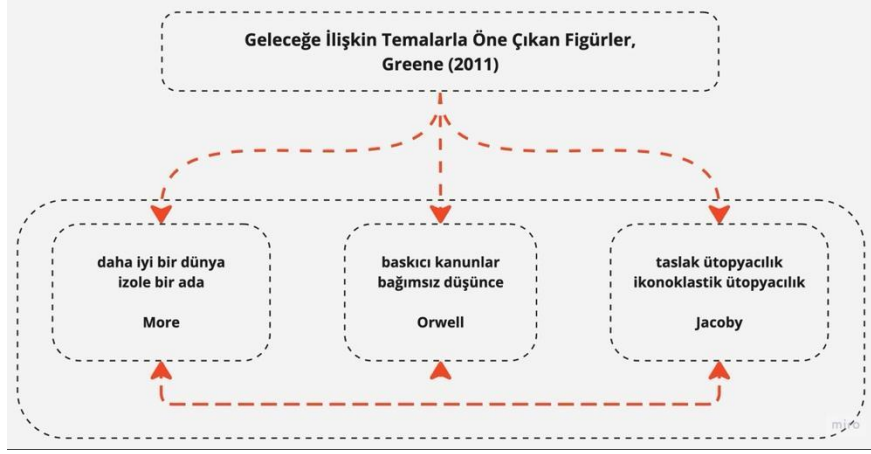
Geleceğe İlişkin Temalarla Öne Çıkan Figürler, Greene (2011)

daha iyi bir dünya
izole bir ada

More

baskıcı kanunlar
bağımsız düşünce

Orwell

taslak ütopyacılık
ikonoklastik ütopyacılık

Jacoby

miro